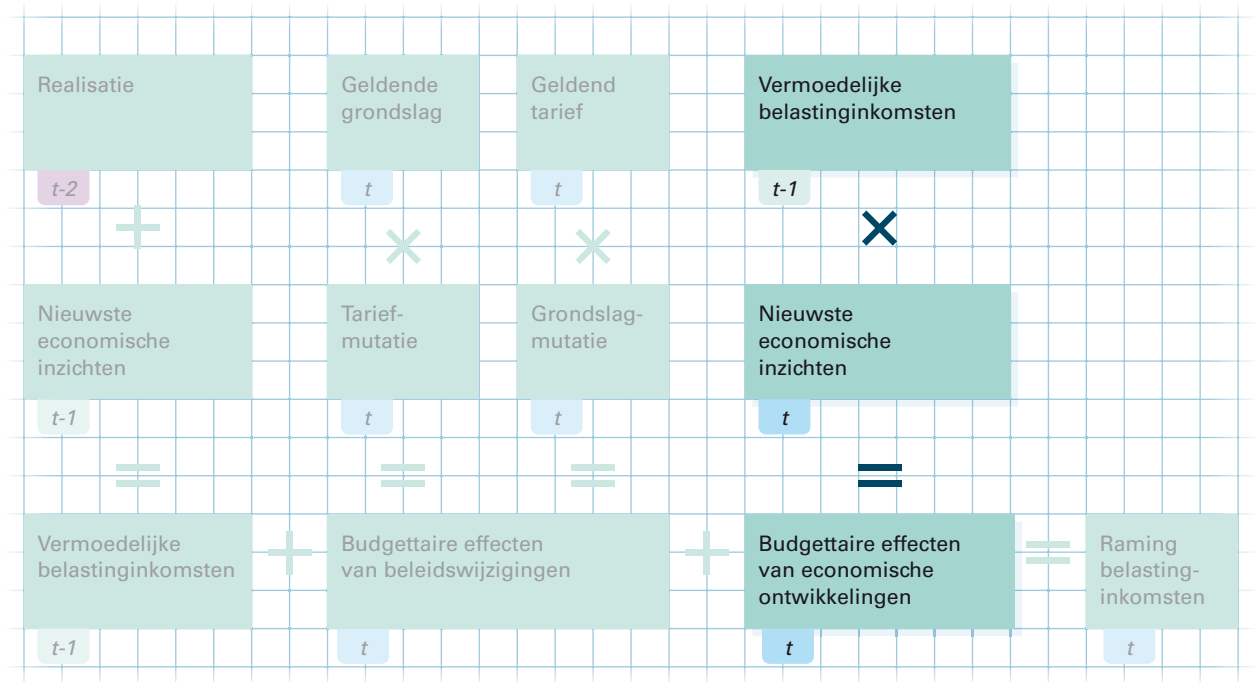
Realisatie

t-2

Geldende grondslag

t

Geldend tarief

t

Vermoedelijke belastinginkomsten

t-1

+

×

×

×

Nieuwste economische inzichten

t-1

Tariefmutatie

t

Grondslagmutatie

t

Nieuwste economische inzichten

t

=

=

=

=

Vermoedelijke belastinginkomsten

t-1

+

Budgettaire effecten van beleidswijzigingen

t

+

Budgettaire effecten van economische ontwikkelingen

t

=

Raming belastinginkomsten

t